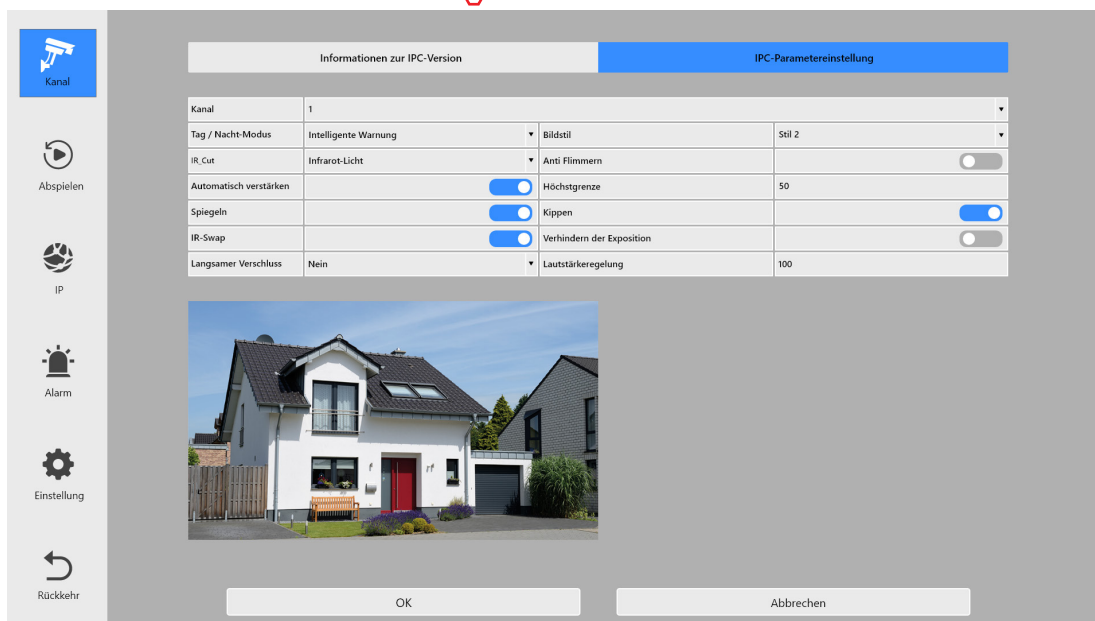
Kanal

Abspielen

IP

Alarm

Einstellung

Rückkehr

Informationen zur IPC-Version

IPC-Parametereinstellung

| Kanal | 1 | | |
|---|---|---|---|
| Tag / Nacht-Modus | Intelligente Warnung | Bildstil | Stil 2 |
| IR_Cut | Infrarot-Licht | Anti Flimmern | |
| Automatisch verstärken | | Höchstgrenze | 50 |
| Spiegeln | | Kippen | |
| IR-Swap | | Verhindern der Exposition | |
| Langsamer Verschluss | Nein | Lautstärkeregelung | 100 |

OK

Abbrechen